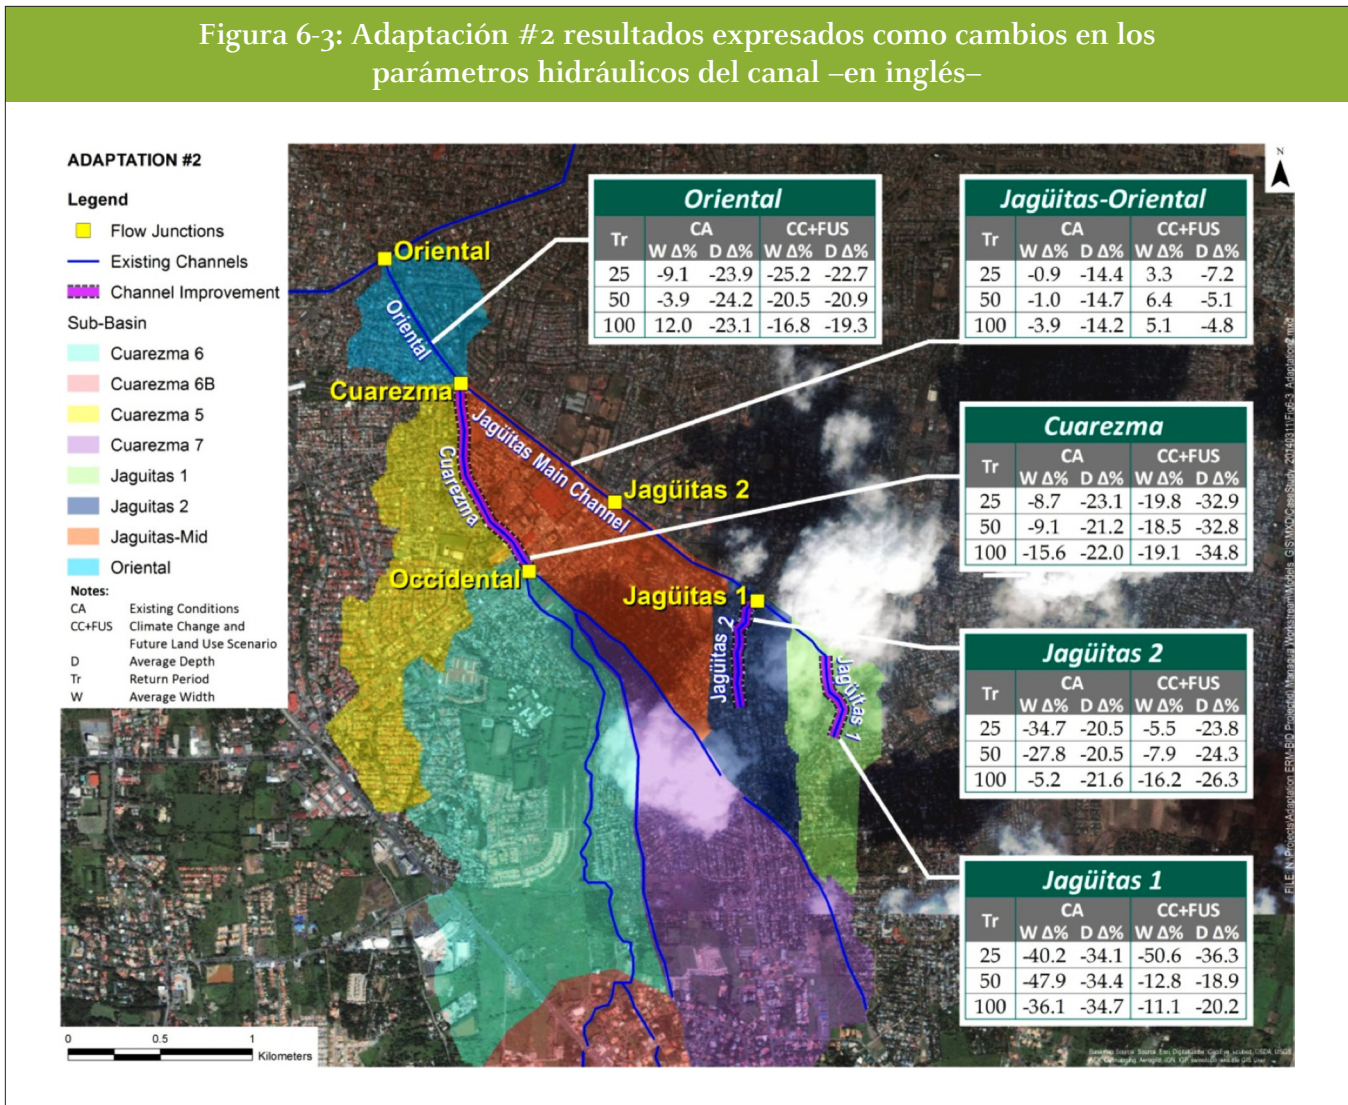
Figura 6-3: Adaptación #2 resultados expresados como cambios en los parámetros hidráulicos del canal –en inglés–

ADAPTATION #2

Legend
Flow Junctions
Existing Channels
Channel Improvement
Sub-Basin
Cuarezma 6
Cuarezma 6B
Cuarezma 5
Cuarezma 7
Jaguitas 1
Jaguitas 2
Jaguitas-Mid
Oriental

Notes:
CA Existing Conditions
CC+FUS Climate Change and Future Land Use Scenario
D Average Depth
Tr Return Period
W Average Width

Oriental
Oriental
Cuarezma
Cuarezma
Jagüitas Main Channel
Jagüitas 2
Occidental
Jagüitas 1
Jagüitas 2
Jagüitas 1

N

Oriental

| Tr | CA W Δ% | CA D Δ% | CC+FUS W Δ% | CC+FUS D Δ% |
|---|---|---|---|---|
| 25 | -9.1 | -23.9 | -25.2 | -22.7 |
| 50 | -3.9 | -24.2 | -20.5 | -20.9 |
| 100 | 12.0 | -23.1 | -16.8 | -19.3 |

Jagüitas-Oriental

| Tr | CA W Δ% | CA D Δ% | CC+FUS W Δ% | CC+FUS D Δ% |
|---|---|---|---|---|
| 25 | -0.9 | -14.4 | 3.3 | -7.2 |
| 50 | -1.0 | -14.7 | 6.4 | -5.1 |
| 100 | -3.9 | -14.2 | 5.1 | -4.8 |

Cuarezma

| Tr | CA W Δ% | CA D Δ% | CC+FUS W Δ% | CC+FUS D Δ% |
|---|---|---|---|---|
| 25 | -8.7 | -23.1 | -19.8 | -32.9 |
| 50 | -9.1 | -21.2 | -18.5 | -32.8 |
| 100 | -15.6 | -22.0 | -19.1 | -34.8 |

Jagüitas 2

| Tr | CA W Δ% | CA D Δ% | CC+FUS W Δ% | CC+FUS D Δ% |
|---|---|---|---|---|
| 25 | -34.7 | -20.5 | -5.5 | -23.8 |
| 50 | -27.8 | -20.5 | -7.9 | -24.3 |
| 100 | -5.2 | -21.6 | -16.2 | -26.3 |

Jagüitas 1

| Tr | CA W Δ% | CA D Δ% | CC+FUS W Δ% | CC+FUS D Δ% |
|---|---|---|---|---|
| 25 | -40.2 | -34.1 | -50.6 | -36.3 |
| 50 | -47.9 | -34.4 | -12.8 | -18.9 |
| 100 | -36.1 | -34.7 | -11.1 | -20.2 |

0 0.5 1 Kilometers

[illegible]